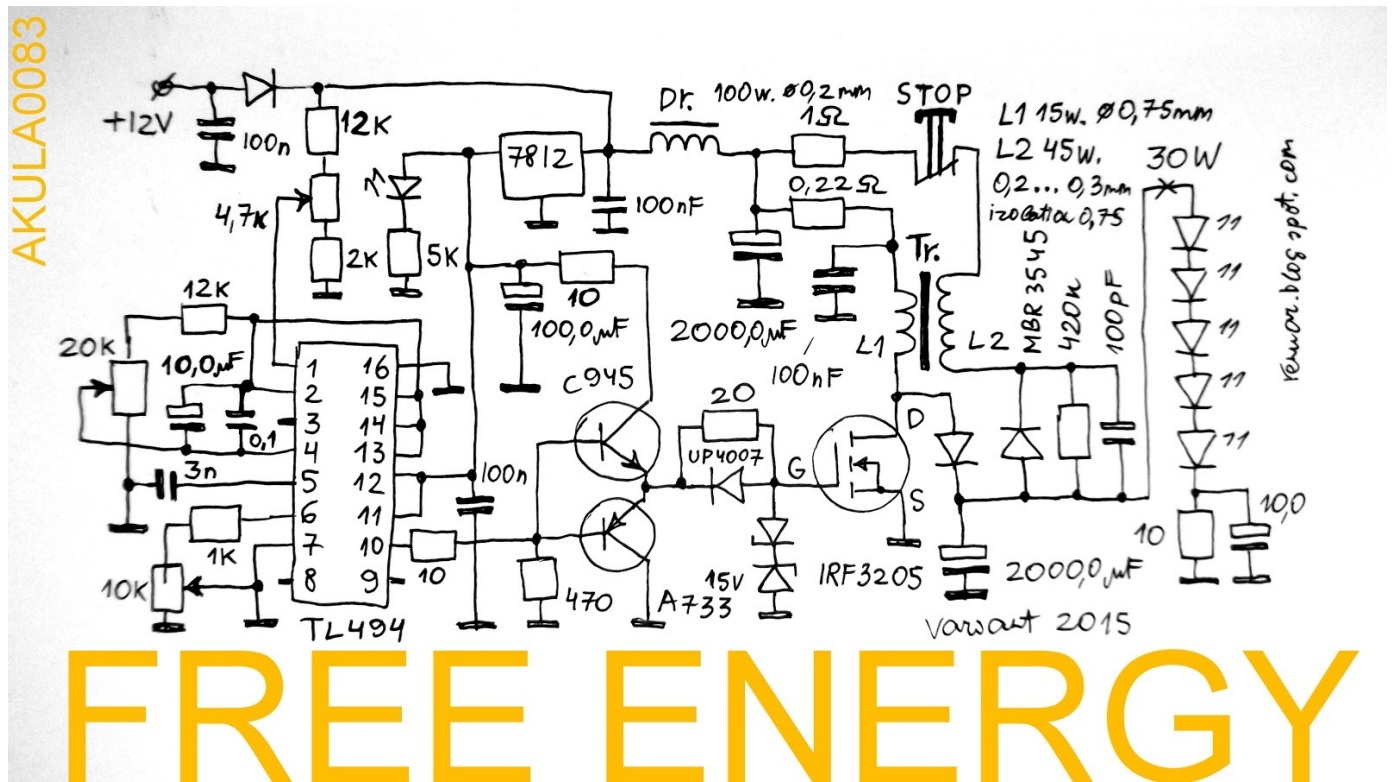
AKULA0083

+12V
100n
12K
4,7K
2K
5K
7812
100nF
Dr. 100w. ø0,2mm
1Ω
0,22Ω
STOP
L1 15w. ø0,75mm
L2 45w.
0,2... 0,3mm
izolatia 0,75
30W
12K
20K
10,0μF
0,1
3n
1K
10K
1
2
3
4
5
6
7
8
16
15
14
13
12
11
10
9
TL494
10
100,0μF
10
100n
C945
470
A733
20
UP4007
G
15V
2000,0μF
100nF
Tr.
L1
L2
D
S
IRF3205
MBR 3545
420k
100pF
11
11
11
11
11
10
10,0
2000,0μF
Varsant 2015
realzvor.blogspot.com

FREE ENERGY